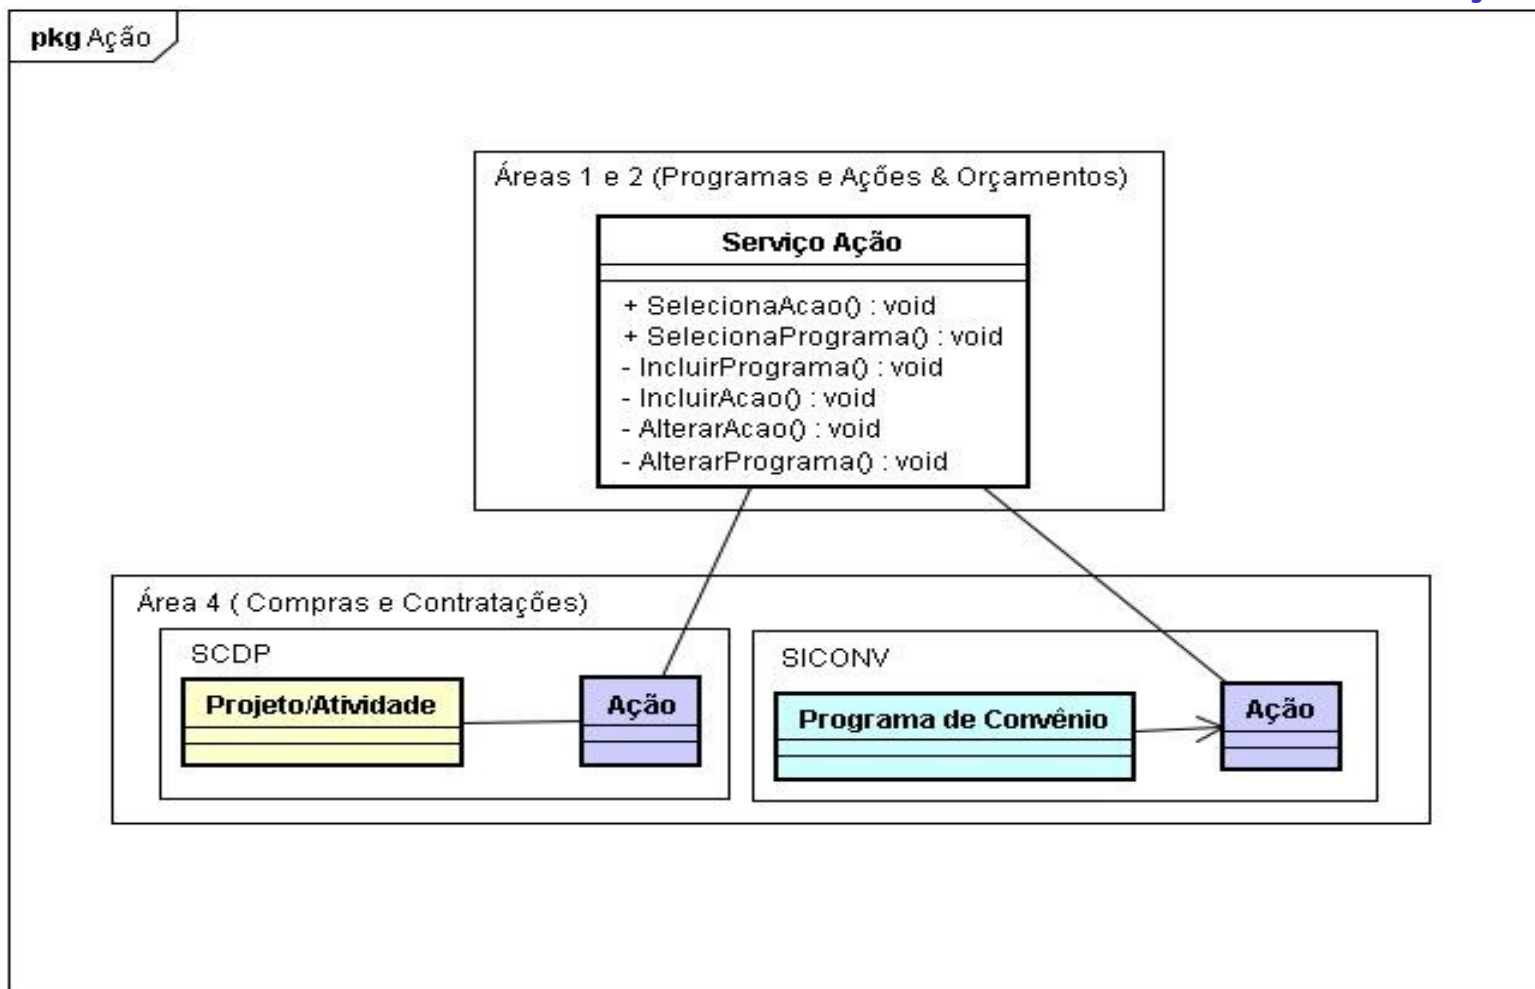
pkg Ação

Áreas 1 e 2 (Programas e Ações & Orçamentos)

Serviço Ação

+ SelecionaAcao() : void
+ SelecionaPrograma() : void
- IncluirPrograma() : void
- IncluirAcao() : void
- AlterarAcao() : void
- AlterarPrograma() : void

Área 4 ( Compras e Contratações)

SCDP

Projeto/Atividade

Ação

SICONV

Programa de Convênio

Ação